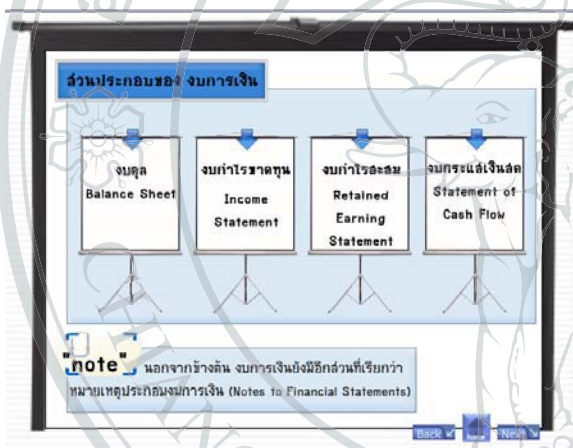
ส่วนประกอบของ งบการเงิน

งบดุล
Balance Sheet

งบกำไรขาดทุน
Income Statement

งบกำไรสะสม
Retained Earning Statement

งบกระแสเงินสด
Statement of Cash Flow

"note" นอกจากข้างต้น งบการเงินยังมีอีกส่วนที่เรียกว่า หมายเหตุประกอบงบการเงิน (Notes to Financial Statements)

Back Next